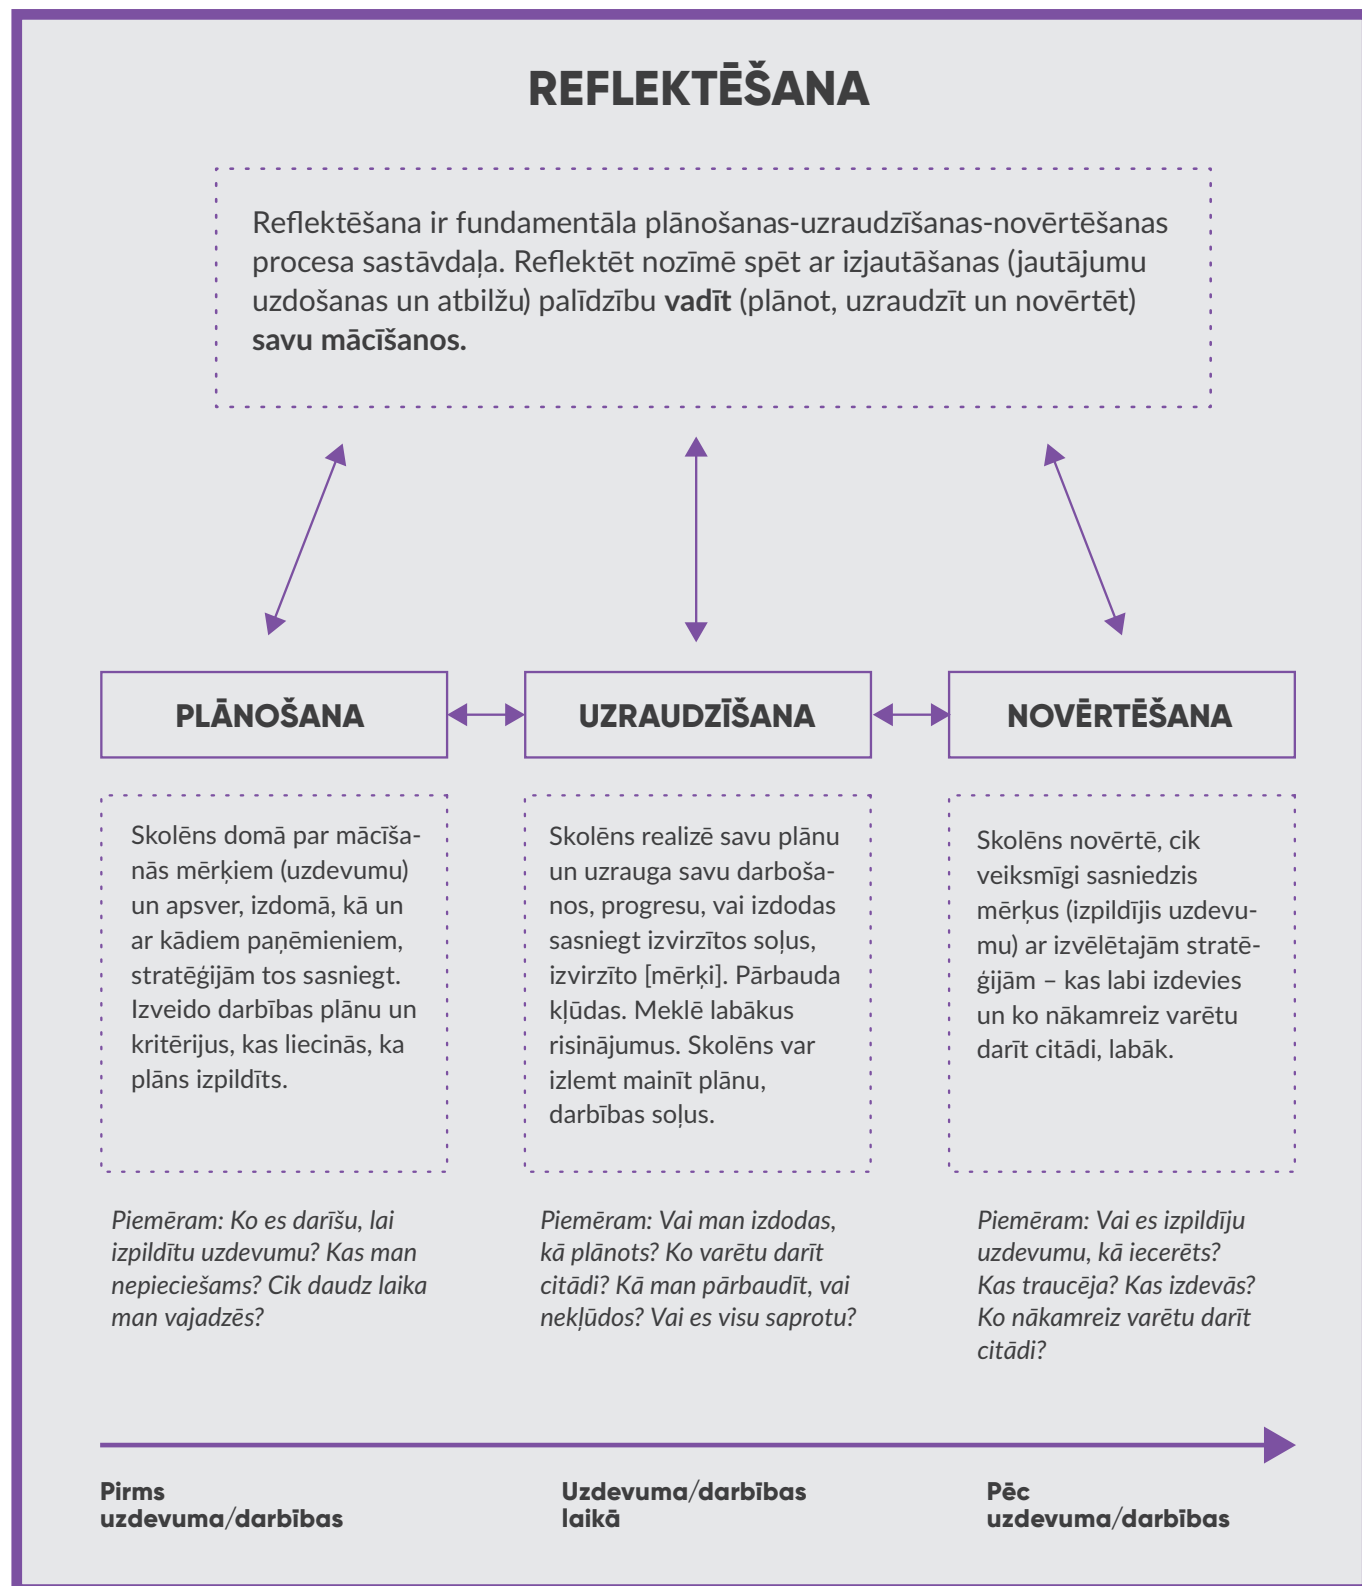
REFLEKTĒŠANA

Reflektēšana ir fundamentāla plānošanas-uzraudzīšanas-novērtēšanas procesa sastāvdaļa. Reflektēt nozīmē spēt ar izjautāšanas (jautājumu uzdošanas un atbilžu) palīdzību **vadīt** (plānot, uzraudzīt un novērtēt) **savu mācīšanos.**

PLĀNOŠANA

UZRAUDZĪŠANA

NOVĒRTĒŠANA

Skolēns domā par mācīšanās mērķiem (uzdevumu) un apsver, izdomā, kā un ar kādiem paņēmieniem, stratēģijām tos sasniegt. Izveido darbības plānu un kritērijus, kas liecinās, ka plāns izpildīts.

Skolēns realizē savu plānu un uzrauga savu darbošanos, progresu, vai izdodas sasniegt izvirzītos soļus, izvirzīto [mērķi]. Pārbauda kļūdas. Meklē labākus risinājumus. Skolēns var izlemt mainīt plānu, darbības soļus.

Skolēns novērtē, cik veiksmīgi sasniedzis mērķus (izpildījis uzdevumu) ar izvēlētajām stratēģijām – kas labi izdevies un ko nākamreiz varētu darīt citādi, labāk.

*Piemēram: Ko es darīšu, lai izpildītu uzdevumu? Kas man nepieciešams? Cik daudz laika man vajadzēs?*

*Piemēram: Vai man izdodas, kā plānots? Ko varētu darīt citādi? Kā man pārbaudīt, vai nekļūdos? Vai es visu saprotu?*

*Piemēram: Vai es izpildīju uzdevumu, kā iecerēts? Kas traucēja? Kas izdevās? Ko nākamreiz varētu darīt citādi?*

Pirms uzdevuma/darbības

Uzdevuma/darbības laikā

Pēc uzdevuma/darbības